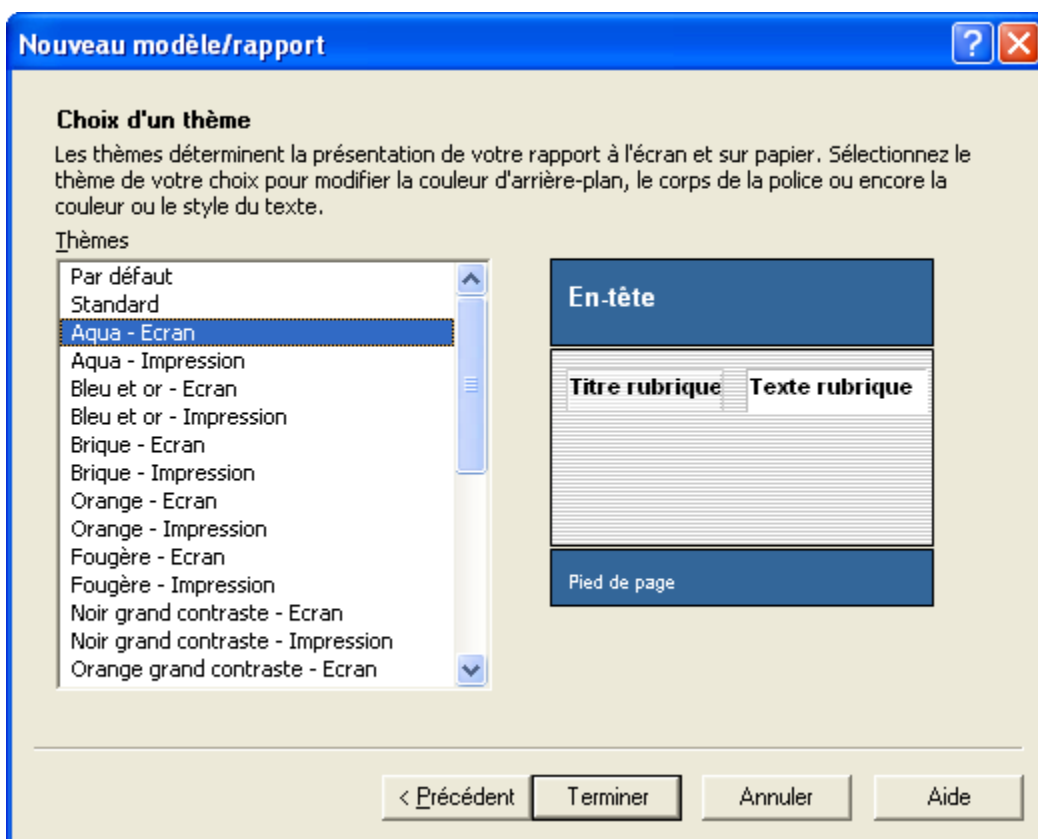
Nouveau modèle/rapport

Choix d'un thème

Les thèmes déterminent la présentation de votre rapport à l'écran et sur papier. Sélectionnez le thème de votre choix pour modifier la couleur d'arrière-plan, le corps de la police ou encore la couleur ou le style du texte.

Thèmes

Par défaut
Standard
Aqua - Ecran
Aqua - Impression
Bleu et or - Ecran
Bleu et or - Impression
Brique - Ecran
Brique - Impression
Orange - Ecran
Orange - Impression
Fougère - Ecran
Fougère - Impression
Noir grand contraste - Ecran
Noir grand contraste - Impression
Orange grand contraste - Ecran

En-tête

Titre rubrique
Texte rubrique

Pied de page

< Précédent
Terminer
Annuler
Aide